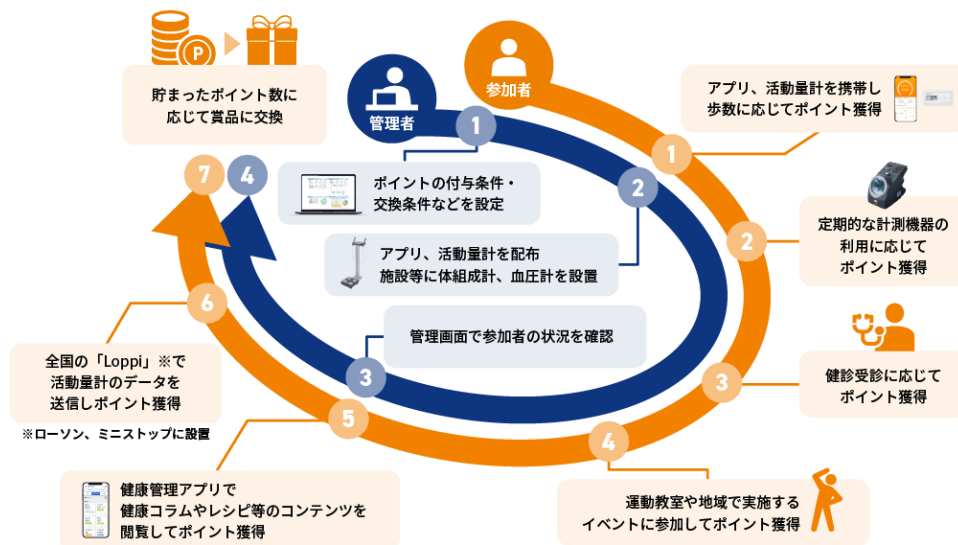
貯まったポイント数に
応じて賞品に交換

7 4

管理者

参加者

1

ポイントの付与条件・
交換条件などを設定

2

アプリ、活動量計を配布
施設等に体組成計、血圧計を設置

管理画面で参加者の状況を確認

3

アプリ、活動量計を携帯し
歩数に応じてポイント獲得

1

定期的な計測機器の
利用に応じて
ポイント獲得

2

健診受診に応じて
ポイント獲得

3

4

運動教室や地域で実施する
イベントに参加してポイント獲得

6

全国の「Loppi」※で
活動量計のデータを
送信しポイント獲得

※ローソン、ミニストップに設置

5

健康管理アプリで
健康コラムやレシピ等のコンテンツを
閲覧してポイント獲得